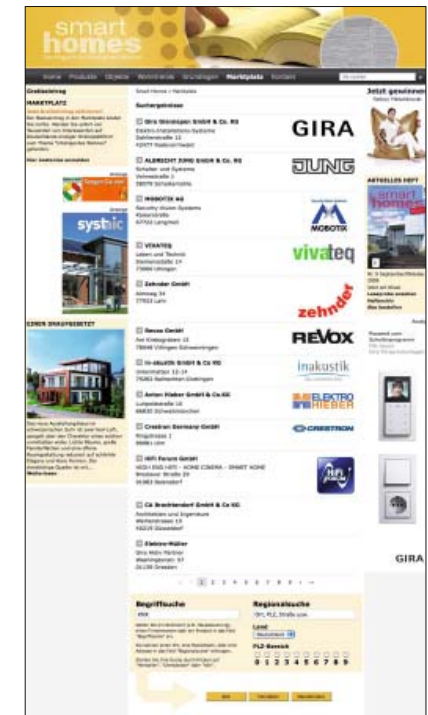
smart homes

Home Produkte Objekte Wohntrends Grundlagen Marktplatz Kontakt

Gratiseintrag

MARKTPLATZ

Smart Home / Marktplatz

Suchergebnisse

Gira Giersiepen GmbH & Co. KG

GIRA

ALBRECHT JUNG GMBH & Co. KG

JUNG

MOBOTIX AG

MOBOTIX

VIVATEQ

vivateq

Zehnder GmbH

zehnder

Revox GmbH

REVOX

in-akustik GmbH & Co KG

inakustik

Anton Hieber GmbH & Co.KG

ELEKTRO HIEBER

Crestron Germany GmbH

CRESTRON

HiFi Forum GmbH

HiFi FORUM

CA Brechtendorf GmbH & Co KG

Elektro-Müller

1 2 3 4 5 6 7 8 9

Begriffsuche

Regionalsuche

PLZ-Bereich

0 1 2 3 4 5 6 7 8 9

systec

EINEN SMARTPREIS

Jetzt gewinnen!

AKTUELLES HEFT

smart homes

GIRA